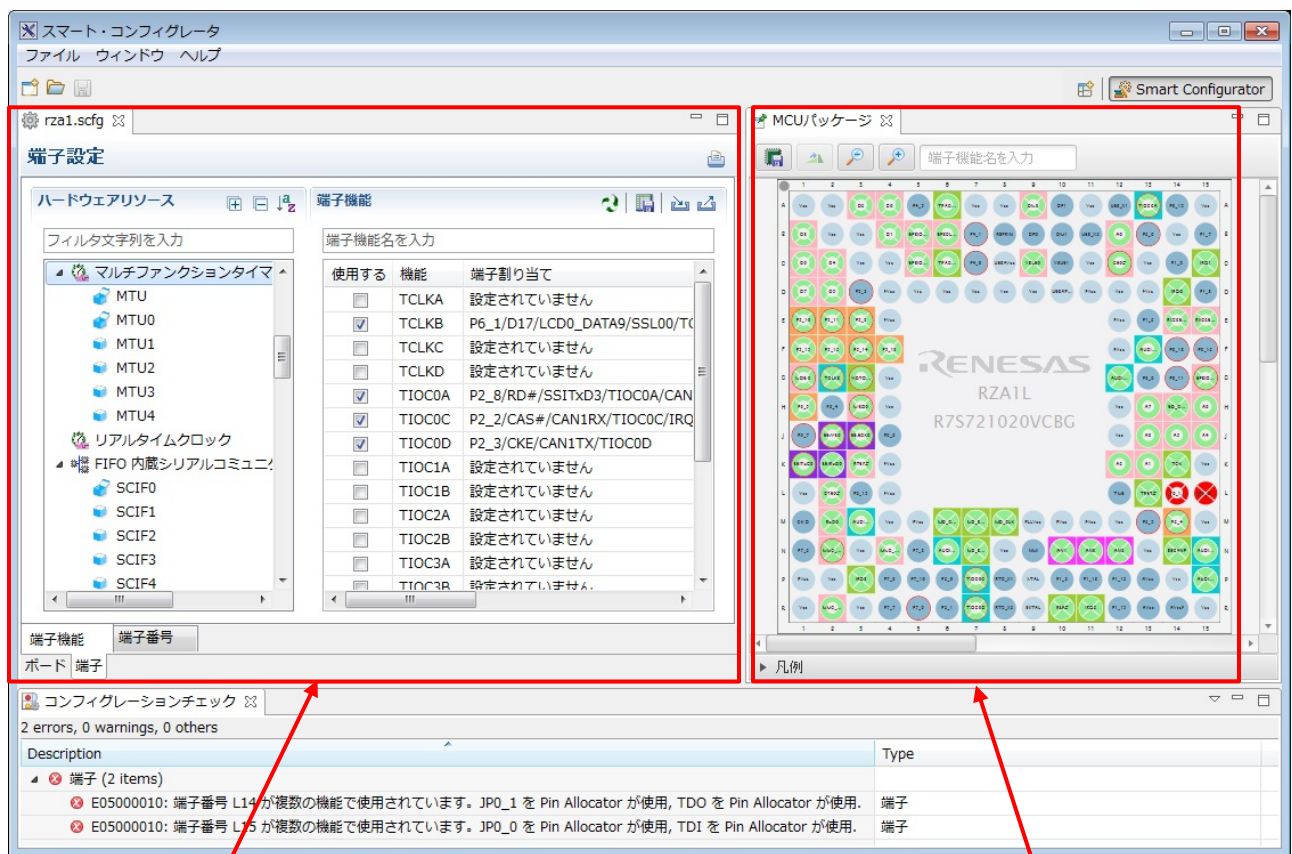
スマート・コンフィグレータ
ファイル ウィンドウ ヘルプ
Smart Configurator
rza1.scfg
端子設定
ハードウェアリソース
フィルタ文字列を入力
マルチファンクションタイマ
MTU
MTU0
MTU1
MTU2
MTU3
MTU4
リアルタイムクロック
FIFO 内蔵シリアルコミュニケ
SCIF0
SCIF1
SCIF2
SCIF3
SCIF4
端子機能
端子機能名を入力

| 使用する | 機能 | 端子割り当て |
|---|---|---|
| | TCLKA | 設定されていません |
| ✓ | TCLKB | P6_1/D17/LCD0_DATA9/SSL00/TC |
| | TCLKC | 設定されていません |
| | TCLKD | 設定されていません |
| ✓ | TIOC0A | P2_8/RD#/SSITxD3/TIOC0A/CAN |
| ✓ | TIOC0C | P2_2/CAS#/CAN1RX/TIOC0C/IRQ |
| ✓ | TIOC0D | P2_3/CKE/CAN1TX/TIOC0D |
| | TIOC1A | 設定されていません |
| | TIOC1B | 設定されていません |
| | TIOC2A | 設定されていません |
| | TIOC2B | 設定されていません |
| | TIOC3A | 設定されていません |
| | TIOC3B | 設定されていません |

端子機能 端子番号
ボード 端子
MCUパッケージ
端子機能名を入力
1 2 3 4 5 6 7 8 9 10 11 12 13 14 15
A B C D E F G H J K L M N P R
RENESAS
RZA1L
R7S721020VCBG
凡例
コンフィグレーションチェック
2 errors, 0 warnings, 0 others
Description Type
端子 (2 items)
E05000010: 端子番号 L14 が複数の機能で使用されています。JP0_1 を Pin Allocator が使用, TDO を Pin Allocator が使用. 端子
E05000010: 端子番号 L15 が複数の機能で使用されています。JP0_0 を Pin Allocator が使用, TDI を Pin Allocator が使用. 端子